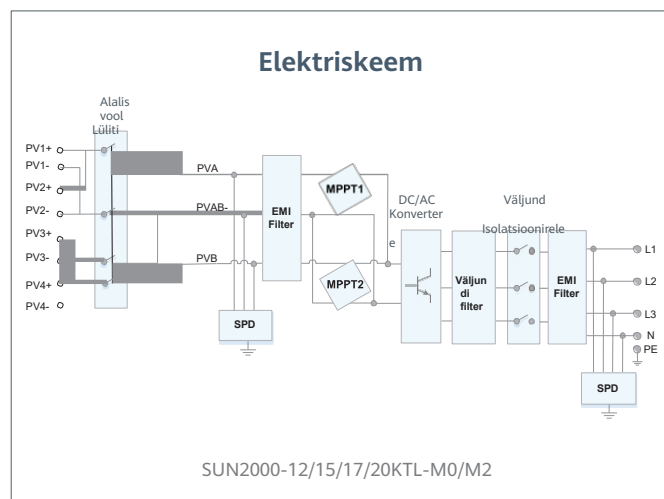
Elektriskeem

Alalis vool Lüliti

PV1+
PV1-
PV2+
PV2-
PV3+
PV3-
PV4+
PV4-

PVA
PVAB-
PVB

EMI Filter

MPPT1
MPPT2

SPD

DC/AC Konverter
e

Väljundi filter

Väljund Isolatsioonirele

EMI Filter

L1
L2
L3
N
PE

SPD

SUN2000-12/15/17/20KTL-M0/M2